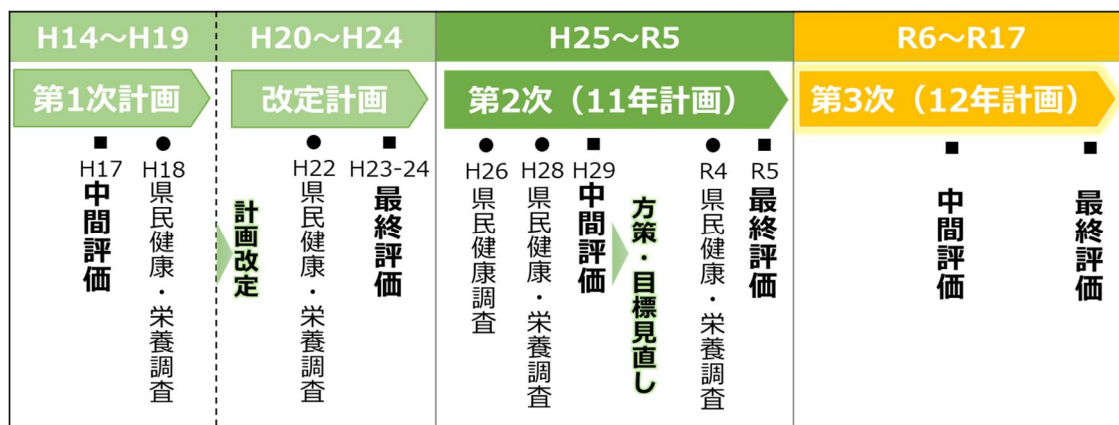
H14～H19
第1次計画
■ H17 中間評価
● H18 県民健康・栄養調査

H20～H24
改定計画
計画改定
● H22 県民健康・栄養調査
■ H23-24 最終評価

H25～R5
第2次（11年計画）
● H26 県民健康調査
● H28 県民健康・栄養調査
■ H29 中間評価
方策・目標見直し
● R4 県民健康・栄養調査
■ R5 最終評価

R6～R17
第3次（12年計画）
■ 中間評価
■ 最終評価